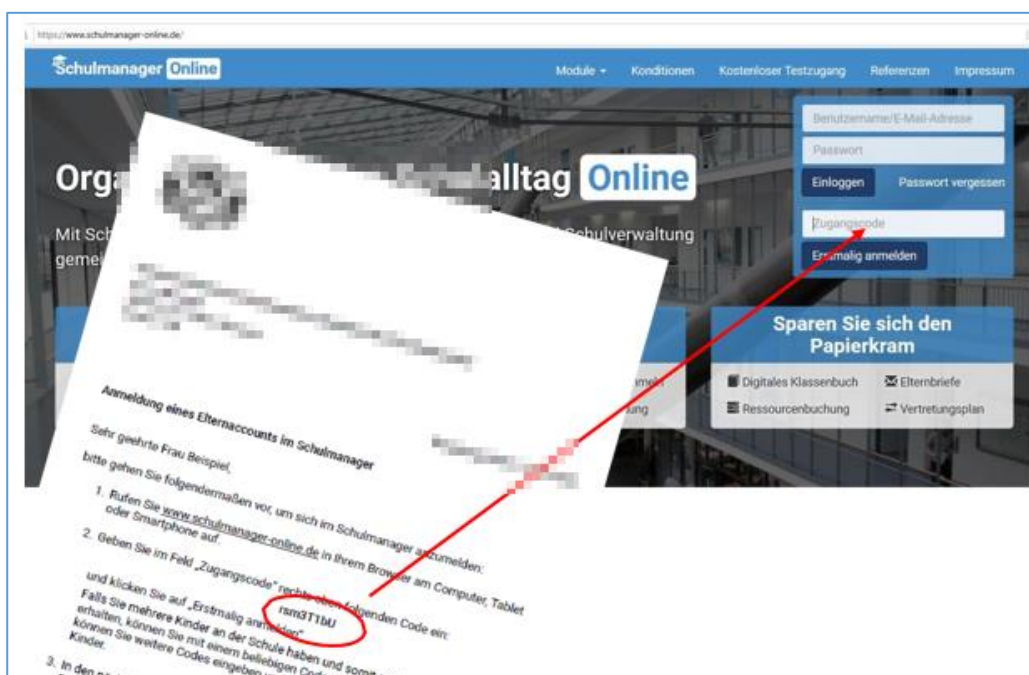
https://www.schulmanager-online.de/

Schulmanager Online

Module ▾ Konditionen Kostenloser Testzugang Referenzen Impressum

Benutzername/E-Mail-Adresse
Passwort
Einloggen Passwort vergessen
Zugangscode
Erstmalig anmelden

Orga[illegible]alltag Online

Mit Sch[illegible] Schulverwaltung gem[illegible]

Sparen Sie sich den Papierkram

Digitales Klassenbuch
Elternbriefe
Ressourcenbuchung
Vertretungsplan

Anmeldung eines Elternaccounts im Schulmanager

Sehr geehrte Frau Beispiel,

bitte gehen Sie folgendermaßen vor, um sich im Schulmanager anzumelden:

1. Rufen Sie www.schulmanager-online.de in Ihrem Browser am Computer, Tablet oder Smartphone auf.

2. Geben Sie im Feld „Zugangscode" rechts oben folgenden Code ein:

rsm3T1bU

und klicken Sie auf „Erstmalig anmelden".
Falls Sie mehrere Kinder an der Schule haben und somit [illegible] erhalten, können Sie mit einem beliebigen Code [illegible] können Sie weitere Codes eingeben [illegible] Kinder.

3. In den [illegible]